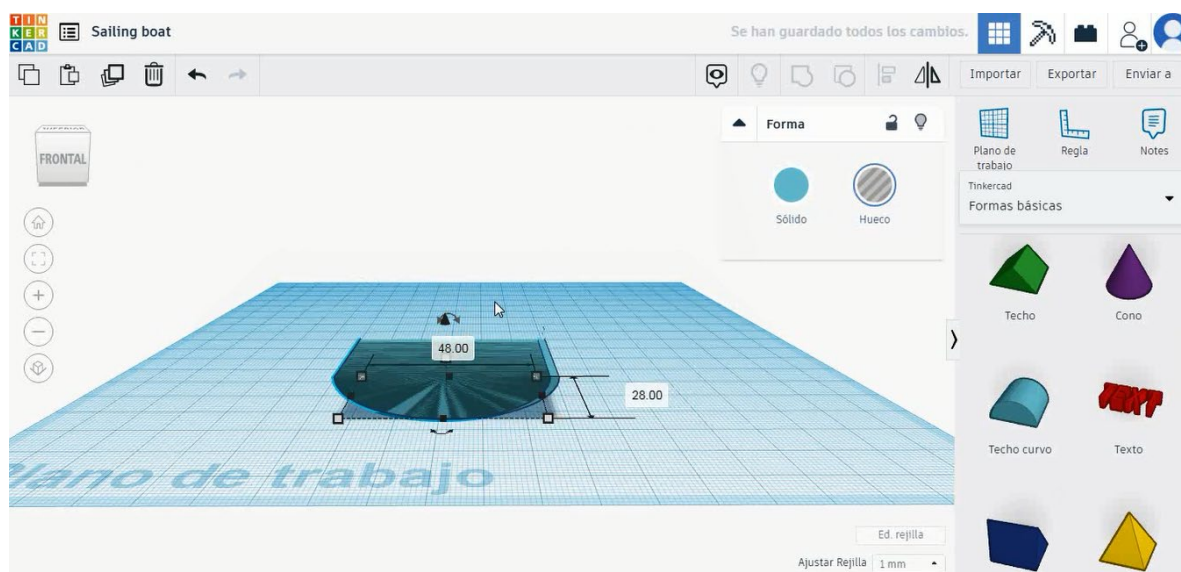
TIN KER CAD

Sailing boat

Se han guardado todos los cambios.

Importar Exportar Enviar a

FRONTAL

Forma

Sólido Hueco

Plano de trabajo Regla Notes

Tinkercad
Formas básicas

Techo Cono

Techo curvo Texto

48.00

28.00

Plano de trabajo

Ed. rejilla

Ajustar Rejilla 1 mm